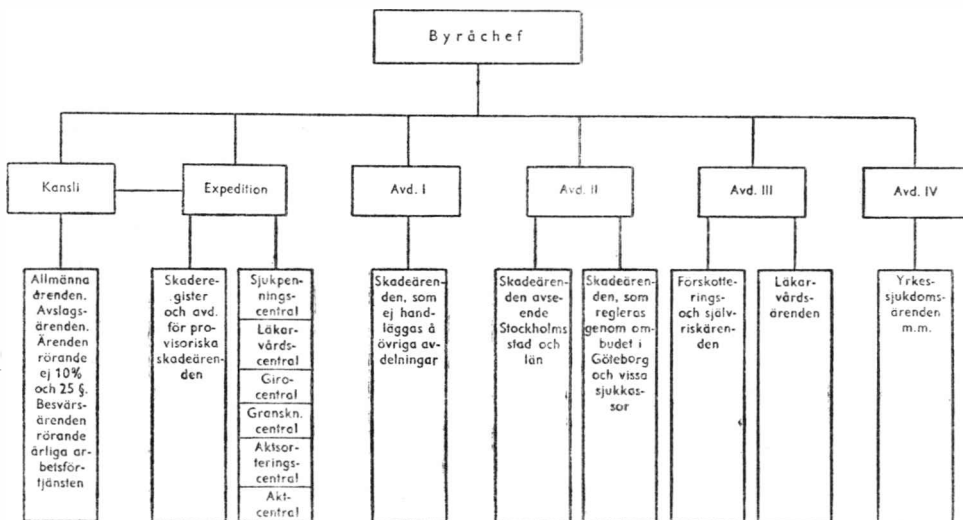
Byråchef

Kansli

Expedition

Avd. I

Avd. II

Avd. III

Avd. IV

Allmänna ärenden. Avslagsärenden. Ärenden rörande ej 10% och 25 §. Besvärsärenden rörande årliga arbetsförtjänsten

Skaderegister och avd. för provisoriska skadeärenden

Sjukpenningscentral

Läkarvårdscentral

Girocentral

Granskn. central

Aktsorteringscentral

Aktcentral

Skadeärenden, som ej handläggas å övriga avdelningar

Skadeärenden avseende Stockholms stad och län

Skadeärenden, som regleras genom ombudet i Göteborg och vissa sjukkassor

Förskotteringsoch självriskärenden

Läkarvårdsärenden

Yrkessjukdomsärenden m.m.